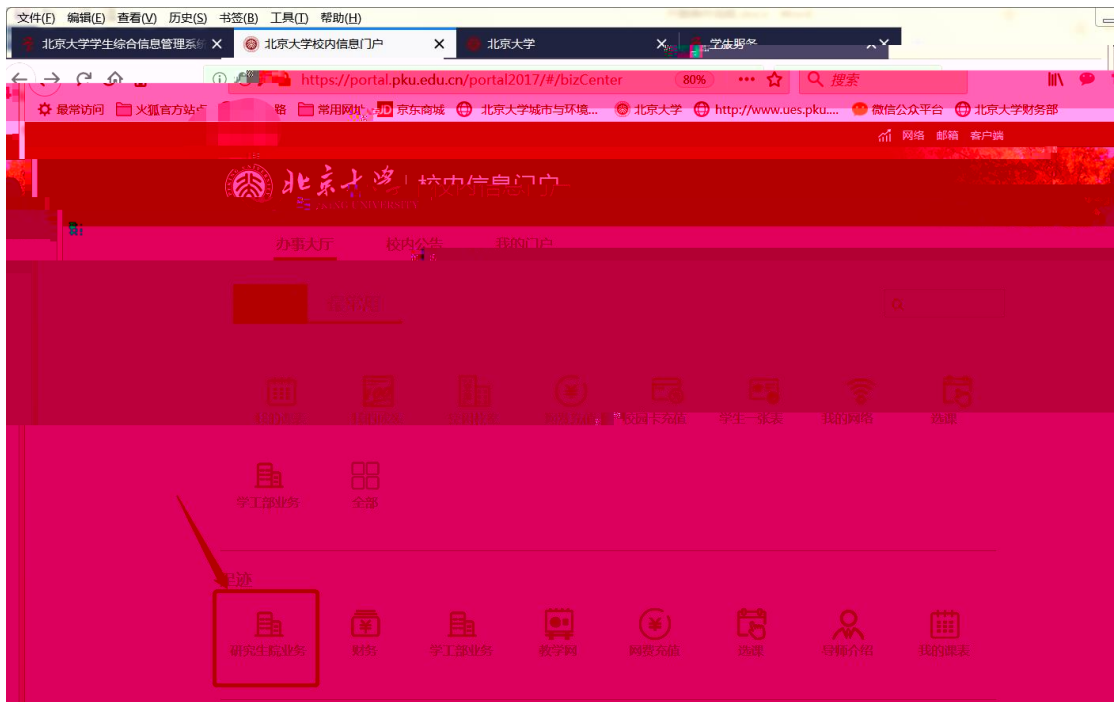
文件(F) 编辑(E) 查看(V) 历史(S) 书签(B) 工具(T) 帮助(H)

北京大学学生综合信息管理系统 ×
北京大学校内信息门户 ×
北京大学 ×
学生服务 ×

https://portal.pku.edu.cn/portal2017/#/bizCenter 80% 搜索

最常访问 火狐官方站点 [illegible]路 常用网址 京东商城 北京大学城市与环境... 北京大学 http://www.ues.pku.... 微信公众平台 北京大学财务部

网络 邮箱 客户端

北京大学 PEKING UNIVERSITY | 校内信息门户

办事大厅 校内公告 我的门户

常用

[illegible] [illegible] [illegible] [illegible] 校园卡充值 学生一张表 我的网络 选课

学工部业务 全部

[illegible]

研究生院业务 财务 学工部业务 教学网 网费充值 选课 导师介绍 我的课表